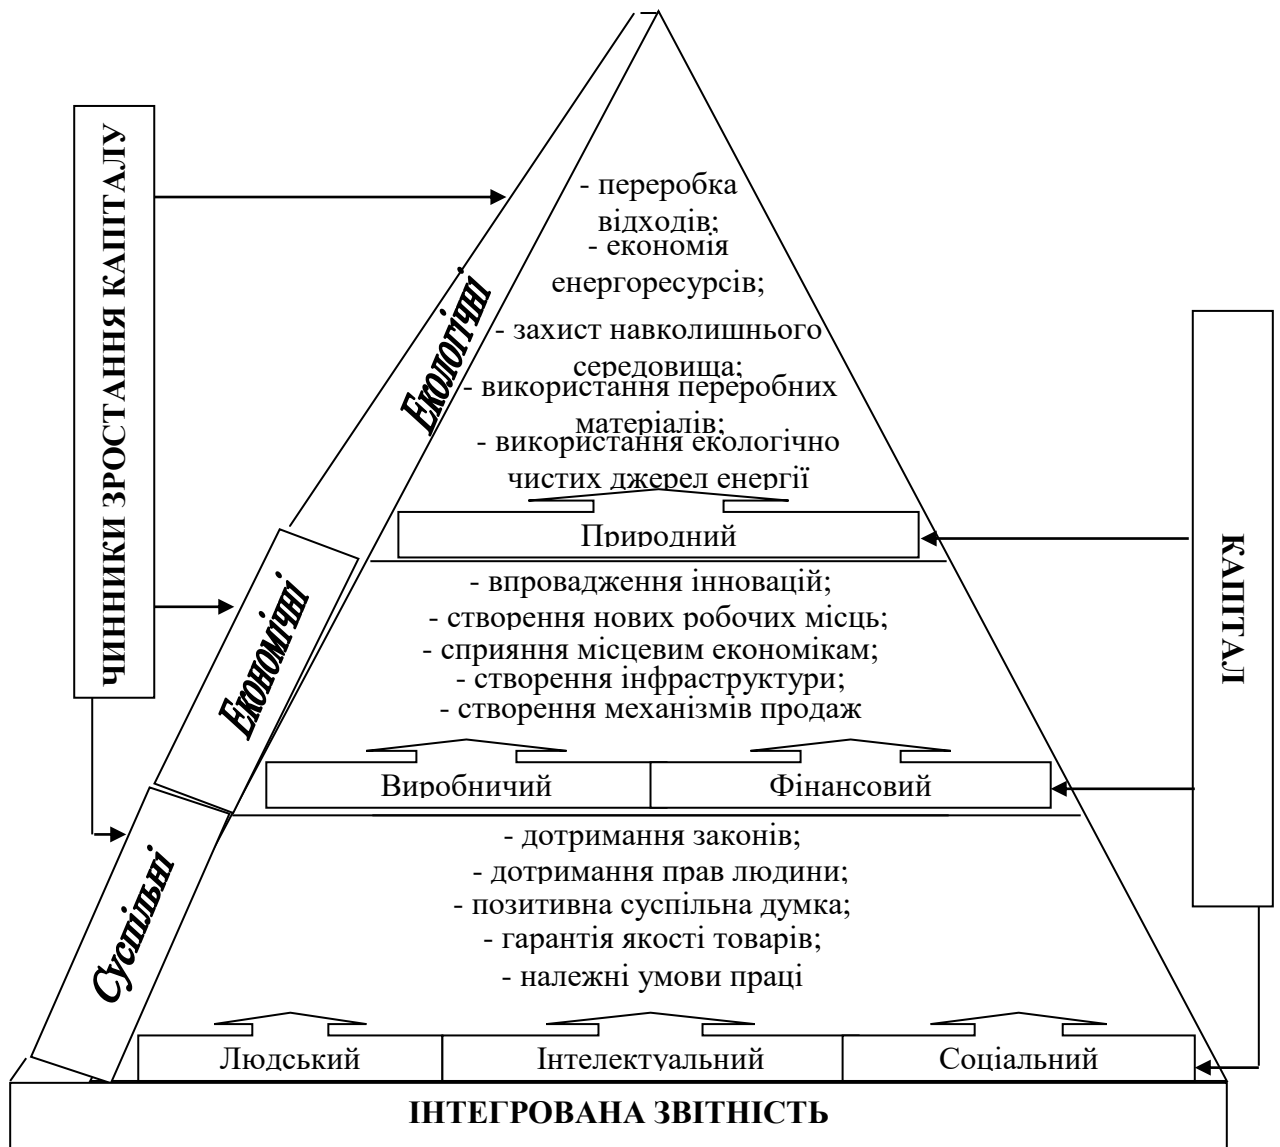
ЧИННИКИ ЗРОСТАННЯ КАПІТАЛУ

Екологічні

- переробка відходів;
- економія енергоресурсів;
- захист навколишнього середовища;
- використання переробних матеріалів;
- використання екологічно чистих джерел енергії

Природний

КАПІТАЛИ

Економічні

- впровадження інновацій;
- створення нових робочих місць;
- сприяння місцевим економікам;
- створення інфраструктури;
- створення механізмів продаж

Виробничий

Фінансовий

Суспільні

- дотримання законів;
- дотримання прав людини;
- позитивна суспільна думка;
- гарантія якості товарів;
- належні умови праці

Людський

Інтелектуальний

Соціальний

ІНТЕГРОВАНА ЗВІТНІСТЬ